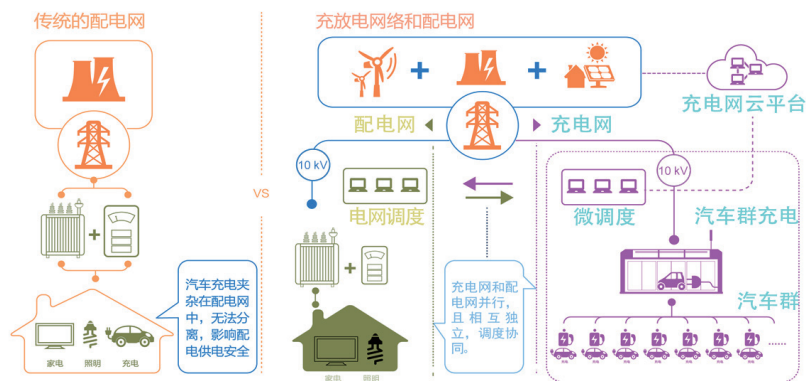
传统的配电网

汽车充电夹杂在配电网中，无法分离，影响配电供电安全

家电　照明　充电

VS

充放电网络和配电网

配电网

充电网

充电网云平台

10 kV

10 kV

电网调度

微调度

汽车群充电

汽车群

充电网和配电网并行，且相互独立，调度协同。

家电　照明